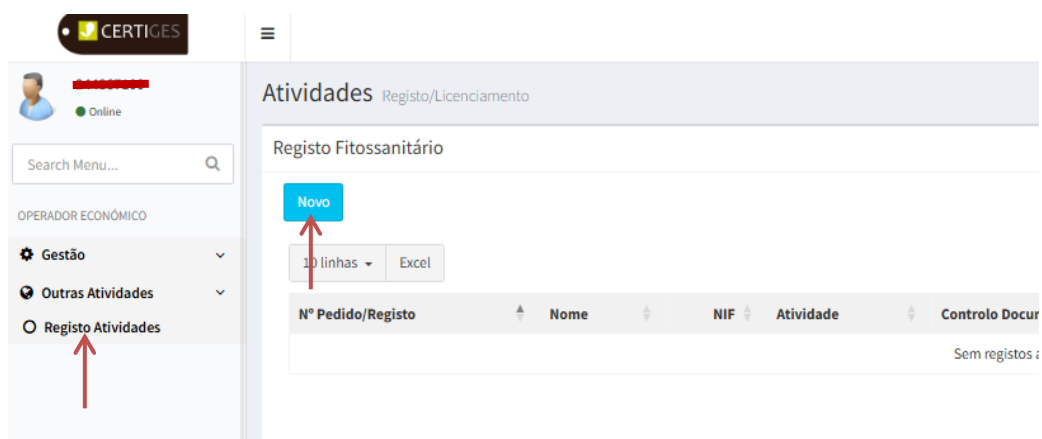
CERTIGES

≡

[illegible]
Online

Search Menu...

OPERADOR ECONÓMICO

Gestão

Outras Atividades

Registo Atividades

Atividades Registo/Licenciamento

Registo Fitossanitário

Novo

10 linhas

Excel

| Nº Pedido/Registo | Nome | NIF | Atividade | Controlo Docu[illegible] |
|---|---|---|---|---|
| | | | | Sem registos a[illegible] |